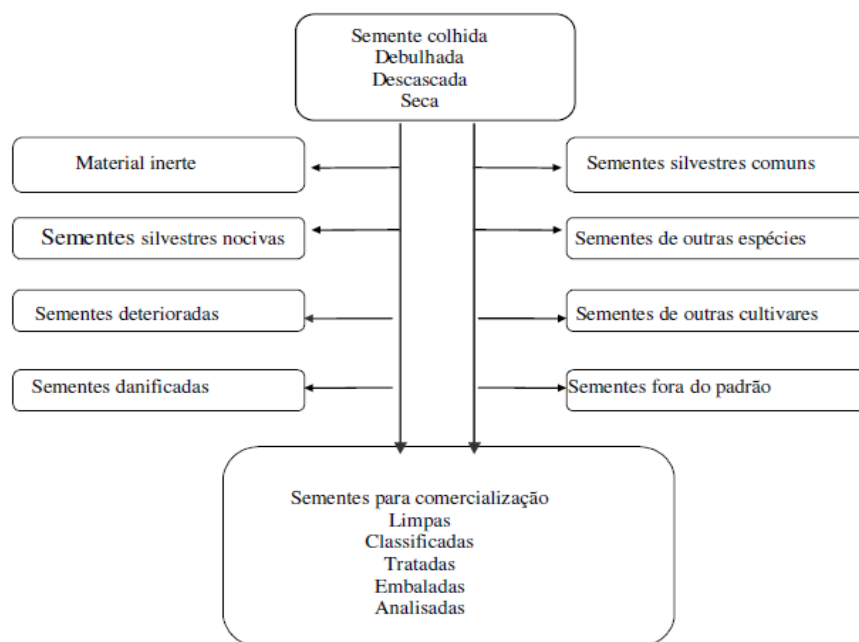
Semente colhida
Debulhada
Descascada
Seca

Material inerte

Sementes silvestres comuns

Sementes silvestres nocivas

Sementes de outras espécies

Sementes deterioradas

Sementes de outras cultivares

Sementes danificadas

Sementes fora do padrão

Sementes para comercialização
Limpas
Classificadas
Tratadas
Embaladas
Analisadas